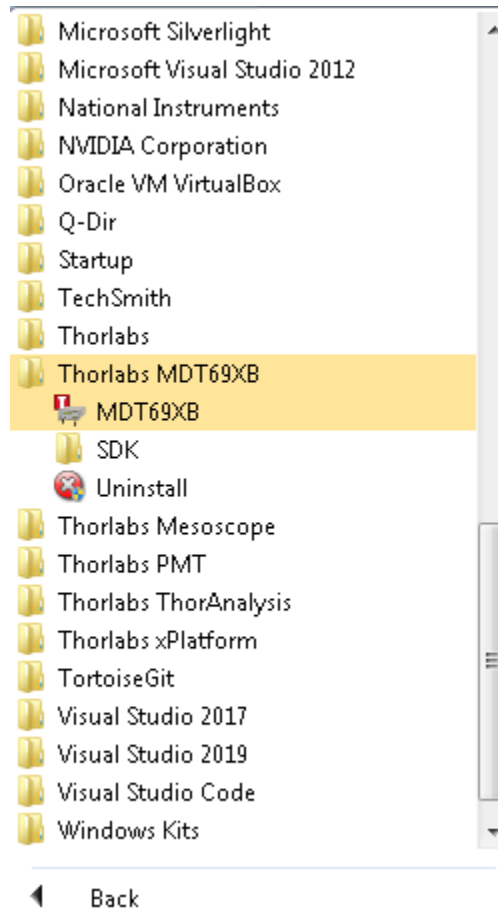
Microsoft Silverlight
Microsoft Visual Studio 2012
National Instruments
NVIDIA Corporation
Oracle VM VirtualBox
Q-Dir
Startup
TechSmith
Thorlabs
Thorlabs MDT69XB
MDT69XB
SDK
Uninstall
Thorlabs Mesoscope
Thorlabs PMT
Thorlabs ThorAnalysis
Thorlabs xPlatform
TortoiseGit
Visual Studio 2017
Visual Studio 2019
Visual Studio Code
Windows Kits

Back